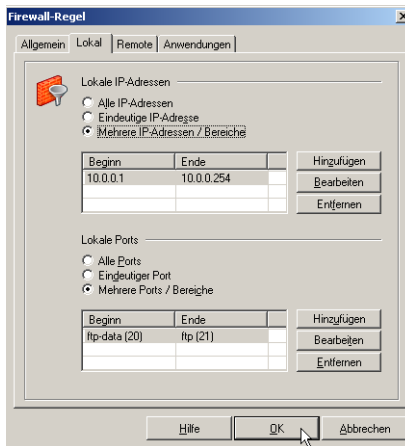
Firewall-Regel

Allgemein | Lokal | Remote | Anwendungen

Lokale IP-Adressen

Alle IP-Adressen
Eindeutige IP-Adresse
Mehrere IP-Adressen / Bereiche

| Beginn | Ende |
|---|---|
| 10.0.0.1 | 10.0.0.254 |

Hinzufügen
Bearbeiten
Entfernen

Lokale Ports

Alle Ports
Eindeutiger Port
Mehrere Ports / Bereiche

| Beginn | Ende |
|---|---|
| ftp-data (20) | ftp (21) |

Hinzufügen
Bearbeiten
Entfernen

Hilfe
OK
Abbrechen